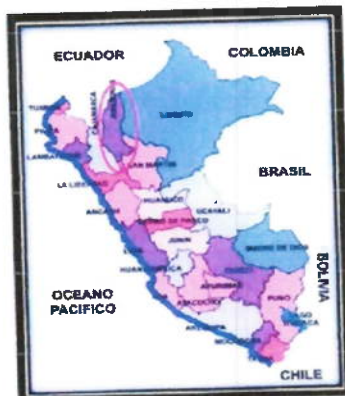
ECUADOR
COLOMBIA
TUMBES
PIURA
LAMBAYEQUE
CAJAMARCA
AMAZONAS
LORETO
SAN MARTIN
LA LIBERTAD
BRASIL
ANCASH
HUANUCO
UCAYALI
CERRO DE PASCO
JUNIN
MADRE DE DIOS
LIMA
HUANCAVELICA
CUSCO
OCEANO PACIFICO
AYACUCHO
APURIMAC
PUNO
BOLIVIA
AREQUIPA
MOQUEGUA
TACNA
CHILE